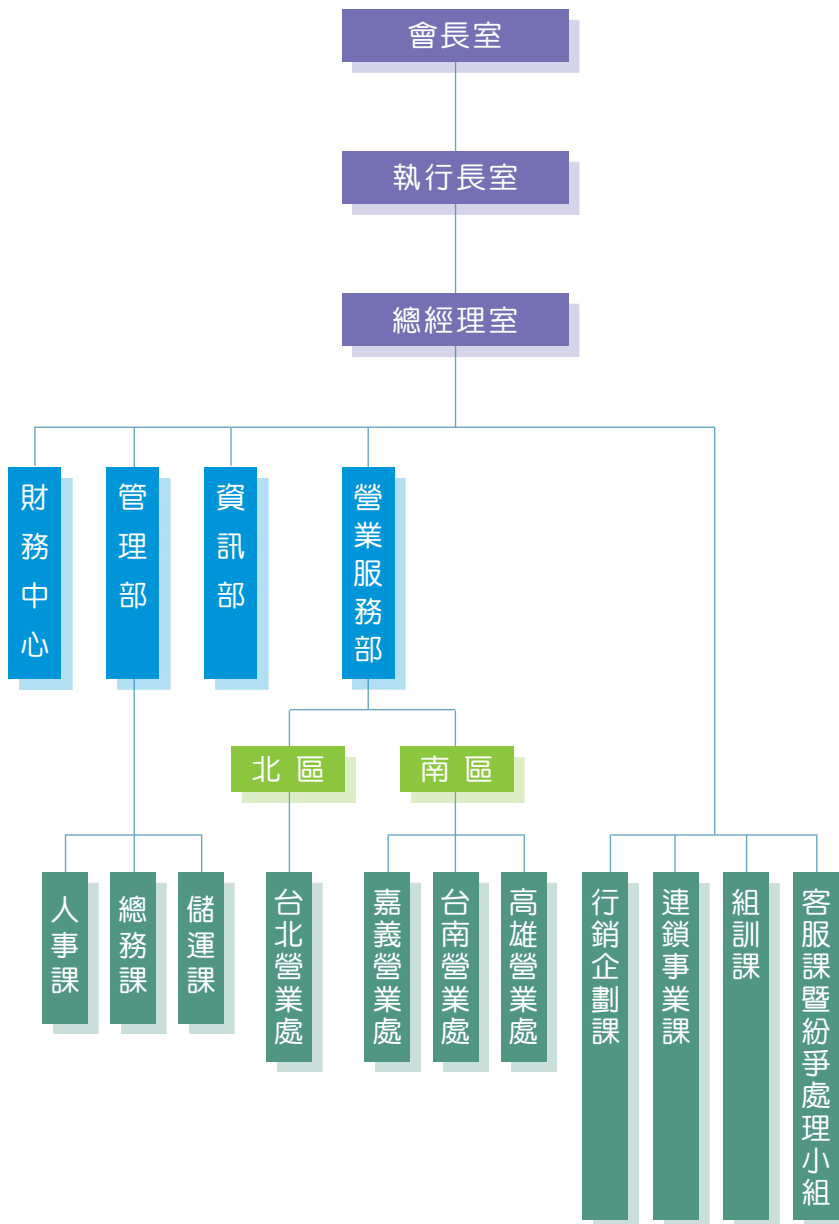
會長室

執行長室

總經理室

財務中心

管理部

資訊部

營業服務部

北區

南區

人事課

總務課

儲運課

台北營業處

嘉義營業處

台南營業處

高雄營業處

行銷企劃課

連鎖事業課

組訓課

客服課暨紛爭處理小組